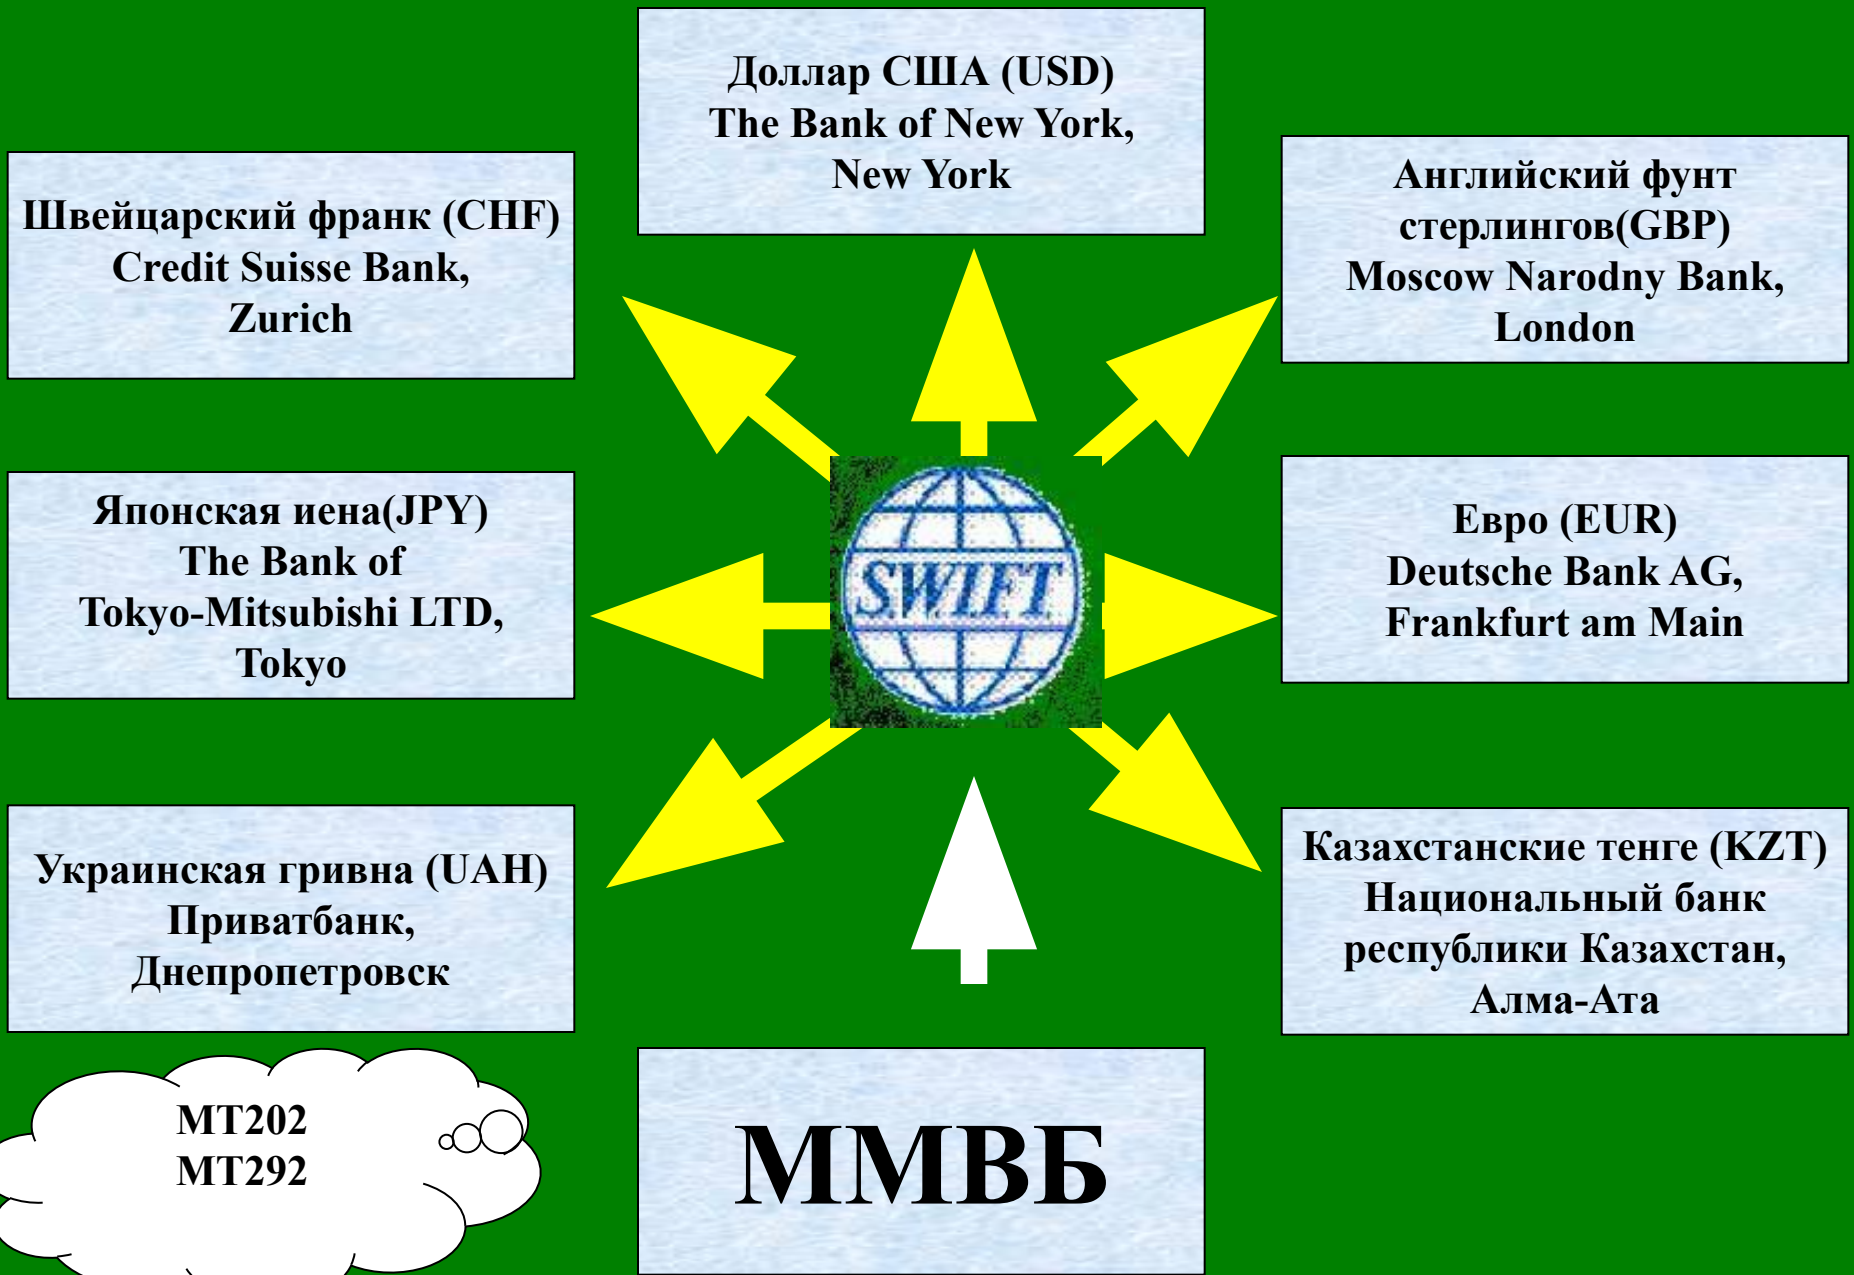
Доллар США (USD)
The Bank of New York,
New York

Швейцарский франк (CHF)
Credit Suisse Bank,
Zurich

Английский фунт
стерлингов(GBP)
Moscow Narodny Bank,
London

Японская иена(JPY)
The Bank of
Tokyo-Mitsubishi LTD,
Tokyo

SWIFT

Евро (EUR)
Deutsche Bank AG,
Frankfurt am Main

Украинская гривна (UAH)
Приватбанк,
Днепропетровск

Казахстанские тенге (KZT)
Национальный банк
республики Казахстан,
Алма-Ата

MT202
MT292

ММВБ